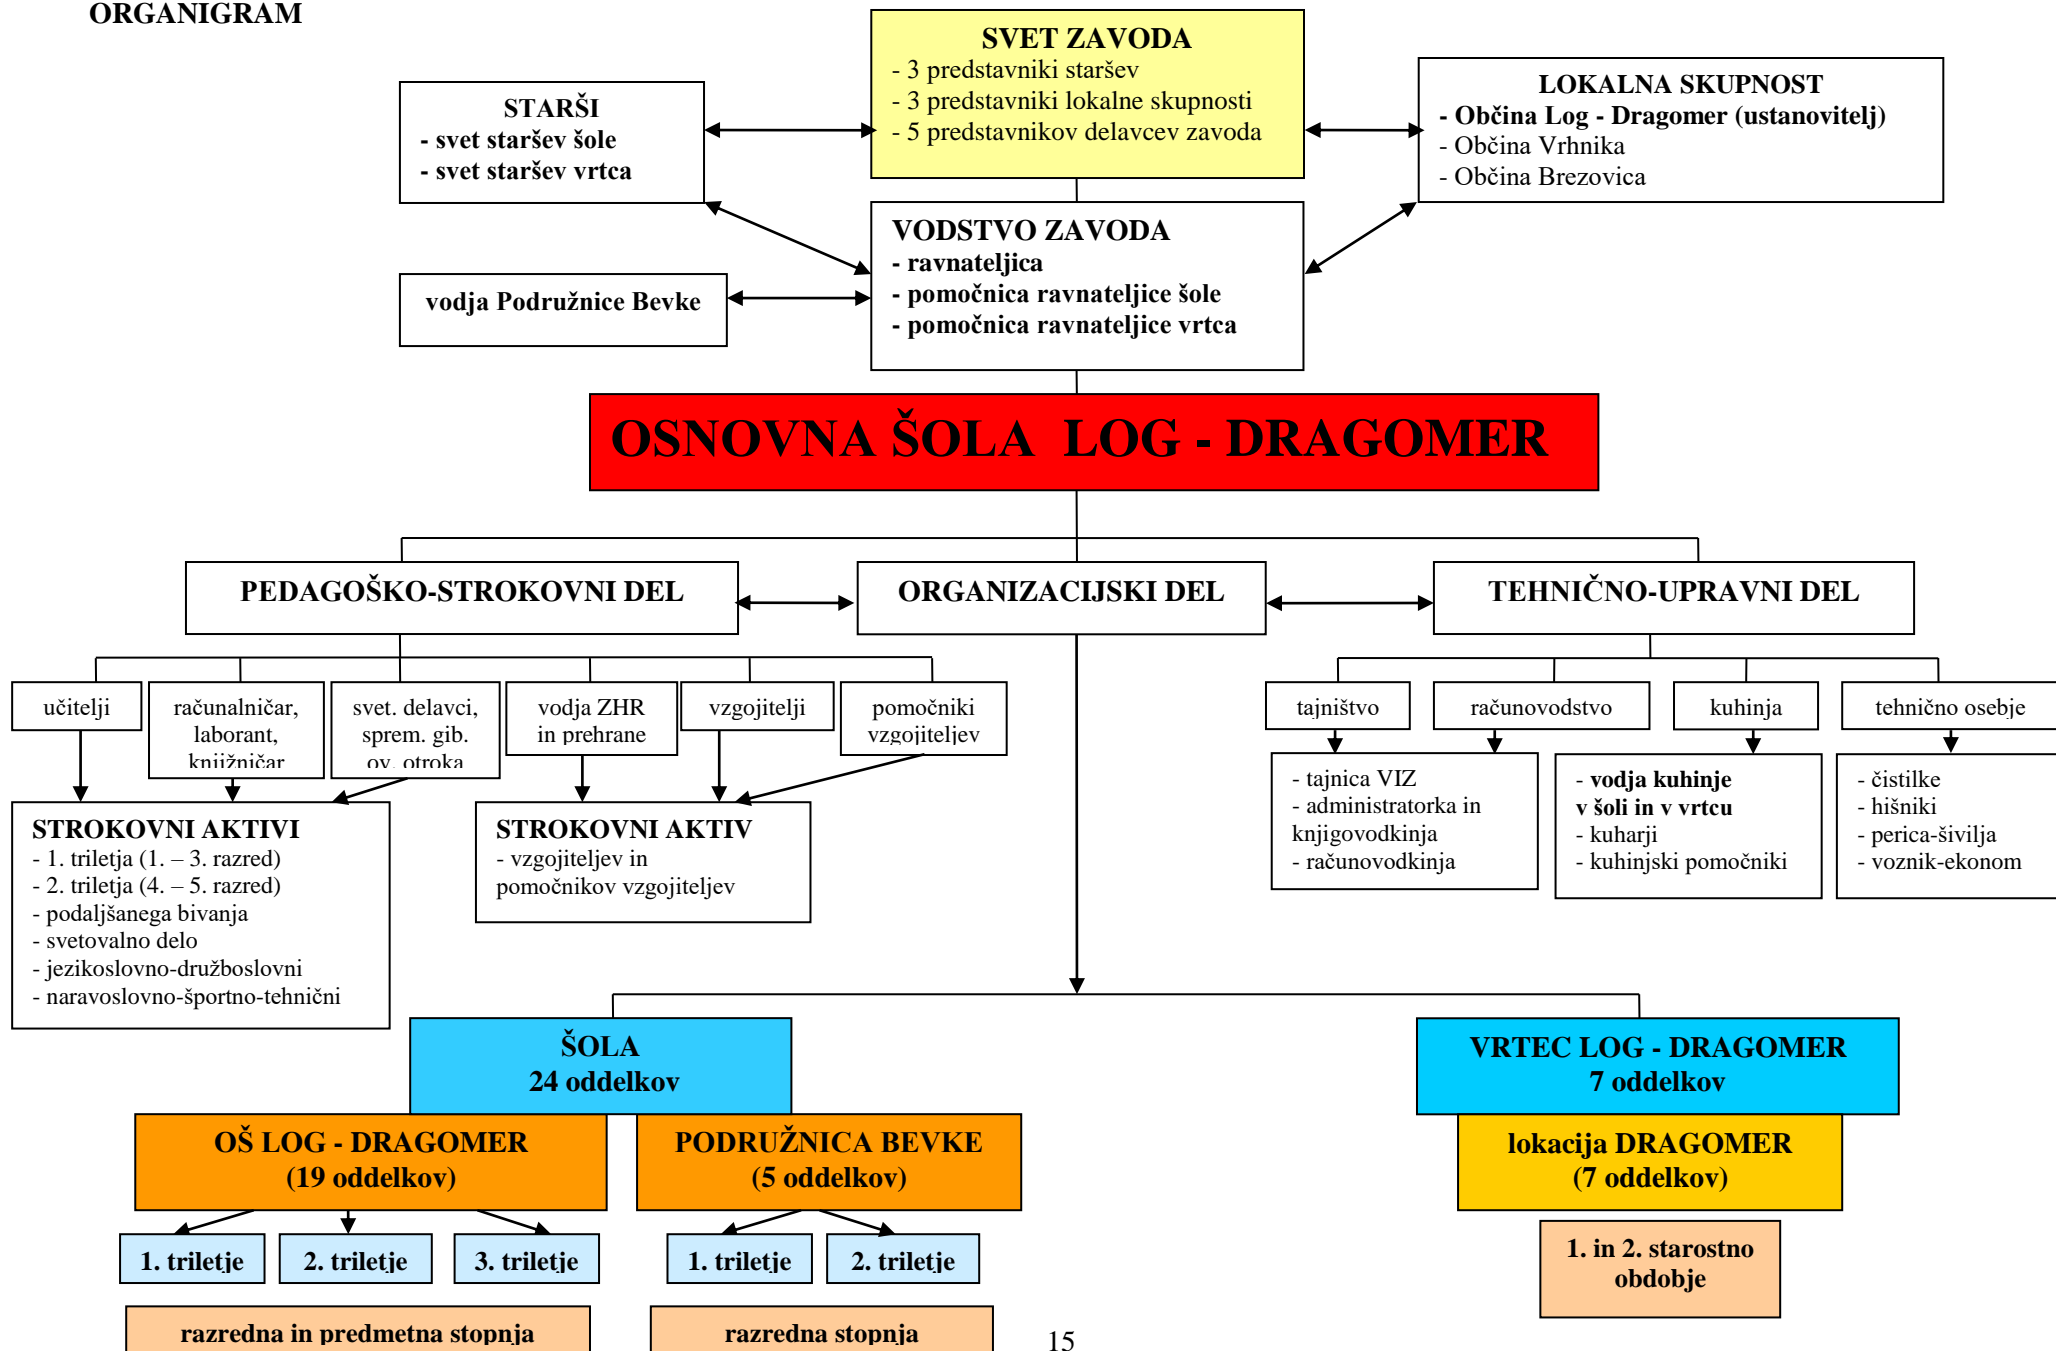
ORGANIGRAM

SVET ZAVODA
- 3 predstavniki staršev
- 3 predstavniki lokalne skupnosti
- 5 predstavnikov delavcev zavoda

STARŠI
- svet staršev šole
- svet staršev vrtca

LOKALNA SKUPNOST
- Občina Log - Dragomer (ustanovitelj)
- Občina Vrhnika
- Občina Brezovica

VODSTVO ZAVODA
- ravnateljica
- pomočnica ravnateljice šole
- pomočnica ravnateljice vrtca

vodja Podružnice Bevke

OSNOVNA ŠOLA LOG - DRAGOMER

PEDAGOŠKO-STROKOVNI DEL

ORGANIZACIJSKI DEL

TEHNIČNO-UPRAVNI DEL

učitelji

računalničar, laborant, knjižničar

svet. delavci, sprem. gib. ov. otroka

vodja ZHR in prehrane

vzgojitelji

pomočniki vzgojiteljev

tajništvo

računovodstvo

kuhinja

tehnično osebje

- tajnica VIZ
- administratorka in knjigovodkinja
- računovodkinja

- vodja kuhinje v šoli in v vrtcu
- kuharji
- kuhinjski pomočniki

- čistilke
- hišniki
- perica-šivilja
- voznik-ekonom

STROKOVNI AKTIVI
- 1. triletja (1. – 3. razred)
- 2. triletja (4. – 5. razred)
- podaljšanega bivanja
- svetovalno delo
- jezikoslovno-družboslovni
- naravoslovno-športno-tehnični

STROKOVNI AKTIV
- vzgojiteljev in pomočnikov vzgojiteljev

ŠOLA
24 oddelkov

VRTEC LOG - DRAGOMER
7 oddelkov

OŠ LOG - DRAGOMER
(19 oddelkov)

PODRUŽNICA BEVKE
(5 oddelkov)

lokacija DRAGOMER
(7 oddelkov)

1. triletje

2. triletje

3. triletje

1. triletje

2. triletje

1. in 2. starostno obdobje

razredna in predmetna stopnja

razredna stopnja

15